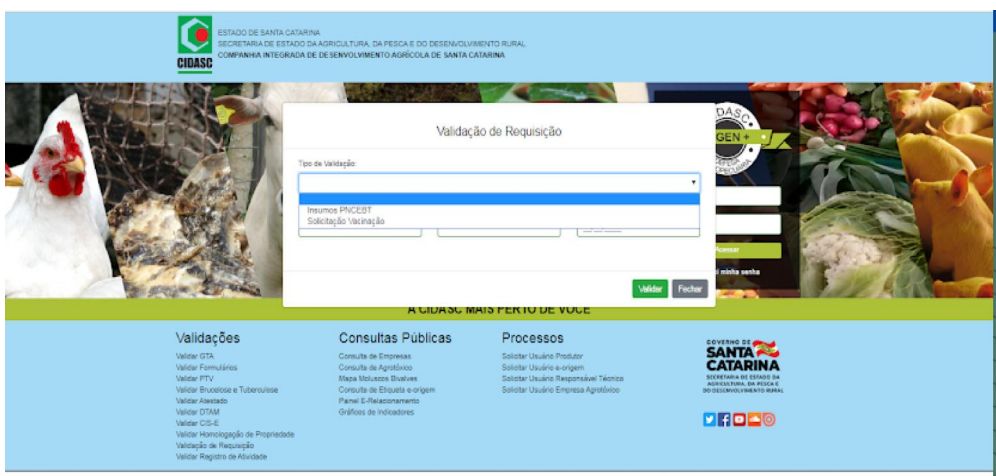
CIDASC
ESTADO DE SANTA CATARINA
SECRETARIA DE ESTADO DA AGRICULTURA, DA PESCA E DO DESENVOLVIMENTO RURAL
COMPANHIA INTEGRADA DE DESENVOLVIMENTO AGRÍCOLA DE SANTA CATARINA

Validação de Requisição

Tipo de Validação:

Insumos PNCEBT
Solicitação Vacinação

Validar Fechar

CIDASC
GEN +

Acessar
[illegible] minha senha

A CIDASC MAIS PERTO DE VOCÊ

Validações
Validar GTA
Validar Formulários
Validar PTV
Validar Brucelose e Tuberculose
Validar Atestado
Validar DTAM
Validar CIS-E
Validar Homologação de Propriedade
Validação de Requisição
Validar Registro de Atividade

Consultas Públicas
Consulta de Empresas
Consulta de Agrotóxico
Mapa Moluscos Bivalves
Consulta de Etiqueta e-origem
Painel E-Relacionamento
Gráficos de Indicadores

Processos
Solicitar Usuário Produtor
Solicitar Usuário e-origem
Solicitar Usuário Responsável Técnico
Solicitar Usuário Empresa Agrotóxico

GOVERNO DE
SANTA CATARINA
SECRETARIA DE ESTADO DA AGRICULTURA, DA PESCA E DO DESENVOLVIMENTO RURAL